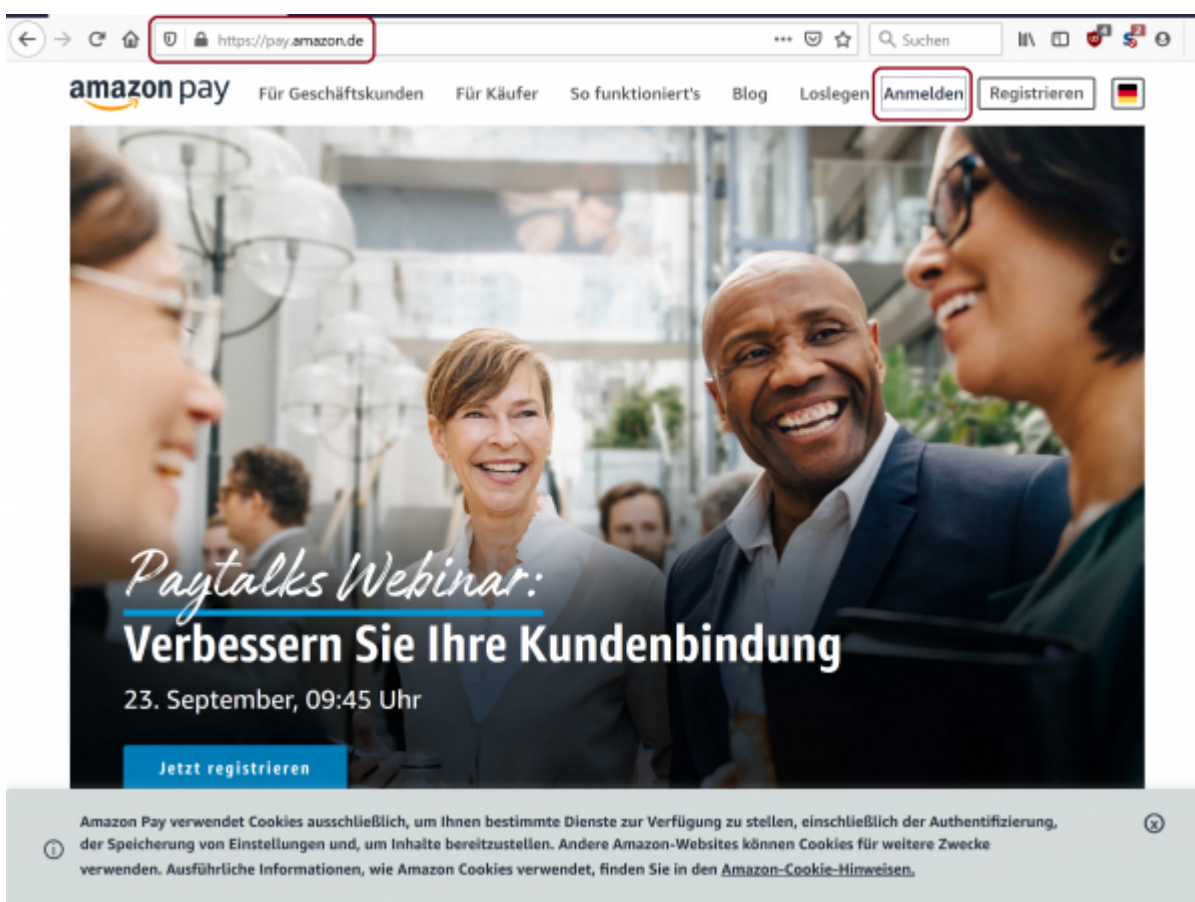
https://pay.amazon.de

Suchen

amazon pay Für Geschäftskunden Für Käufer So funktioniert's Blog Loslegen Anmelden Registrieren

Paytalks Webinar:

Verbessern Sie Ihre Kundenbindung

23. September, 09:45 Uhr

Jetzt registrieren

Amazon Pay verwendet Cookies ausschließlich, um Ihnen bestimmte Dienste zur Verfügung zu stellen, einschließlich der Authentifizierung, der Speicherung von Einstellungen und, um Inhalte bereitzustellen. Andere Amazon-Websites können Cookies für weitere Zwecke verwenden. Ausführliche Informationen, wie Amazon Cookies verwendet, finden Sie in den Amazon-Cookie-Hinweisen.